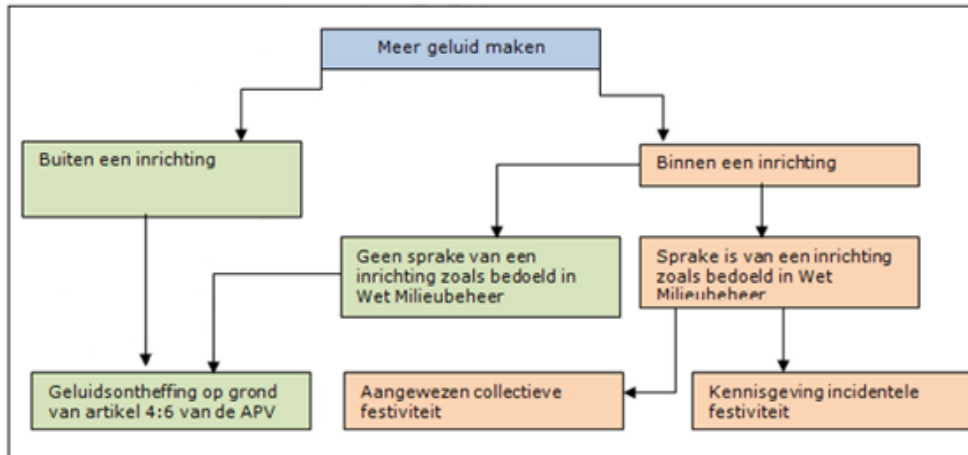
Meer geluid maken

Buiten een inrichting

Binnen een inrichting

Geen sprake van een inrichting zoals bedoeld in Wet Milieubeheer

Sprake is van een inrichting zoals bedoeld in Wet Milieubeheer

Geluidsontheffing op grond van artikel 4:6 van de APV

Aangewezen collectieve festiviteit

Kennisgeving incidentele festiviteit